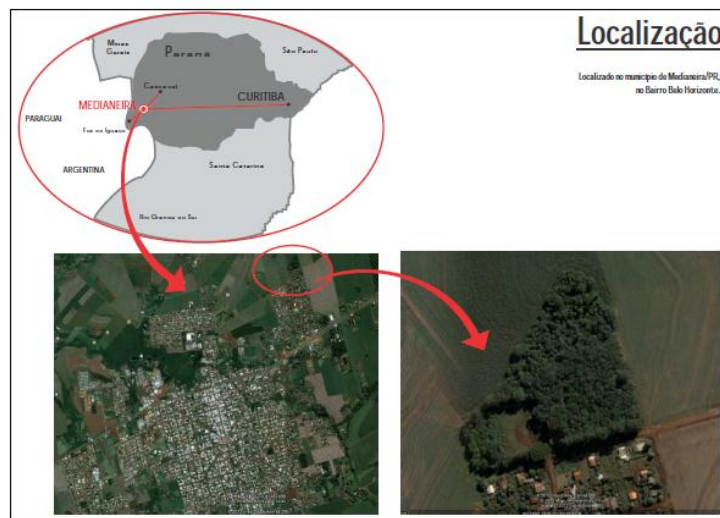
Localização

Localizado no município de Medianeira/PR, no Bairro Belo Horizonte.

Minas Gerais
Paraná
São Paulo
Cascavel
MEDIANEIRA
CURITIBA
PARAGUAI
Foz do Iguaçu
ARGENTINA
Santa Catarina
Rio Grande do Sul